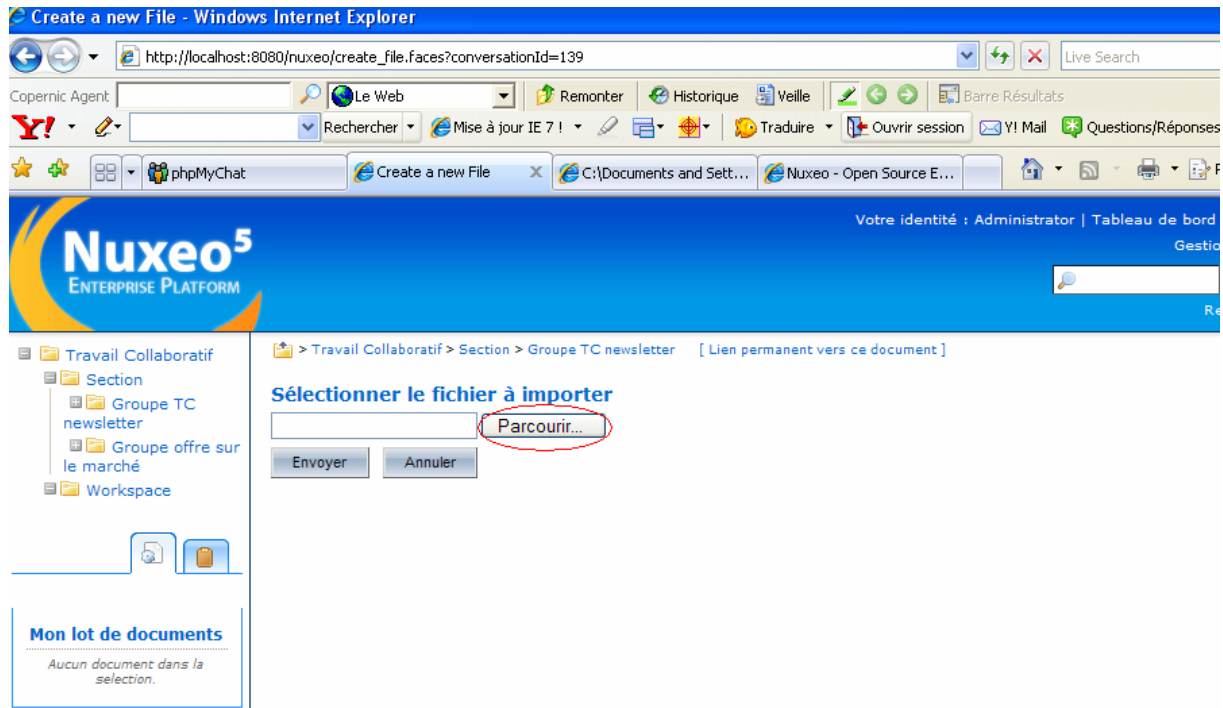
Create a new File - Windows Internet Explorer

http://localhost:8080/nuxeo/create_file.faces?conversationId=139

Live Search

Copernic Agent

Le Web

Remonter

Historique

Veille

Barre Résultats

Rechercher

Mise à jour IE 7 !

Traduire

Ouvrir session

Y! Mail

Questions/Réponses

phpMyChat

Create a new File

C:\Documents and Sett...

Nuxeo - Open Source E...

Nuxeo$^5$
Enterprise Platform

Votre identité : Administrator | Tableau de bord

Gestio

Re

Travail Collaboratif
Section
Groupe TC newsletter
Groupe offre sur le marché
Workspace

> Travail Collaboratif > Section > Groupe TC newsletter [ Lien permanent vers ce document ]

Sélectionner le fichier à importer

Parcourir...

Envoyer Annuler

Mon lot de documents

Aucun document dans la sélection.